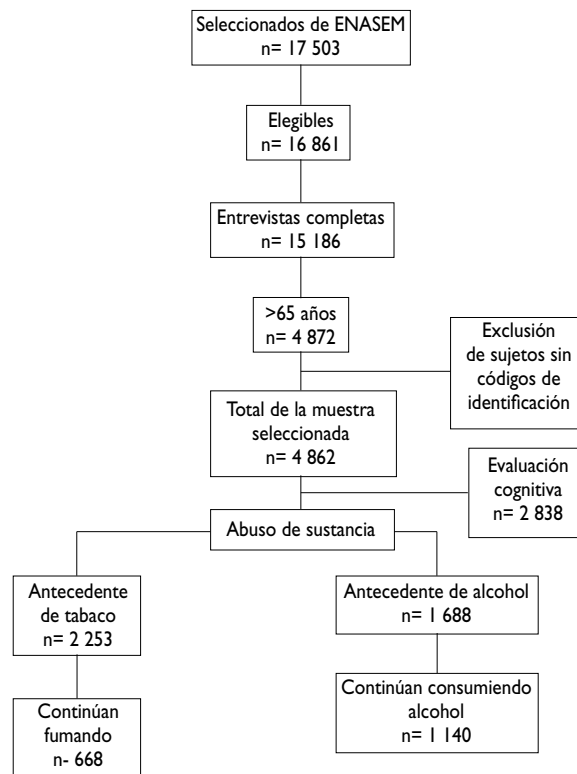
Seleccionados de ENASEM
n= 17 503

Elegibles
n= 16 861

Entrevistas completas
n= 15 186

>65 años
n= 4 872

Exclusión de sujetos sin códigos de identificación

Total de la muestra seleccionada
n= 4 862

Evaluación cognitiva
n= 2 838

Abuso de sustancia

Antecedente de tabaco
n= 2 253

Antecedente de alcohol
n= 1 688

Continúan fumando
n- 668

Continúan consumiendo alcohol
n= 1 140